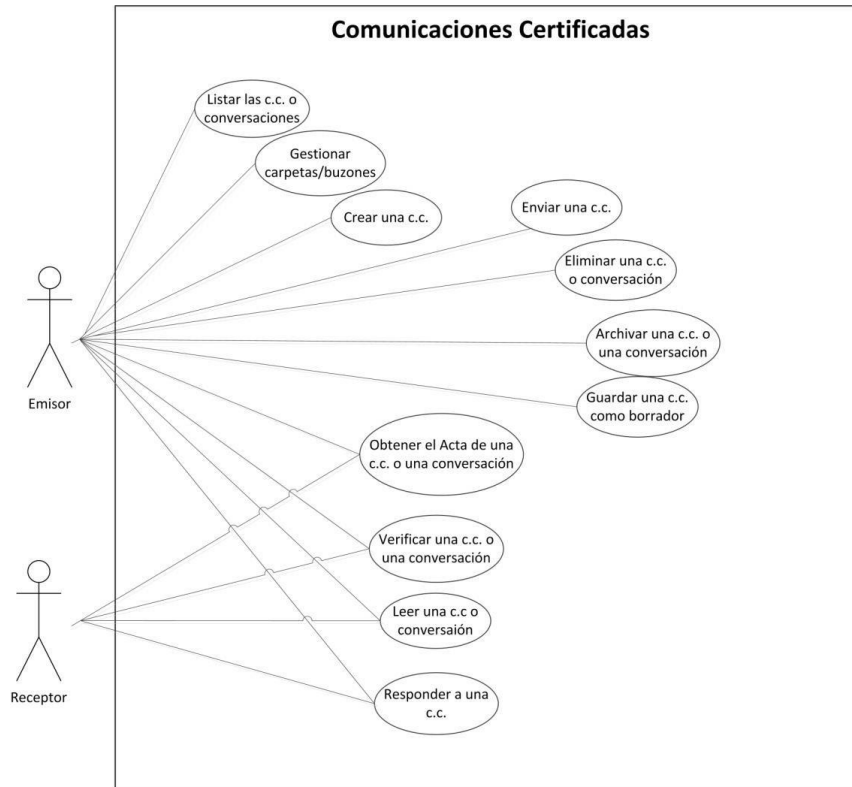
Comunicaciones Certificadas

Listar las c.c. o conversaciones

Gestionar carpetas/buzones

Crear una c.c.

Enviar una c.c.

Eliminar una c.c. o conversación

Archivar una c.c. o una conversación

Guardar una c.c. como borrador

Emisor

Obtener el Acta de una c.c. o una conversación

Verificar una c.c. o una conversación

Leer una c.c o conversaión

Responder a una c.c.

Receptor